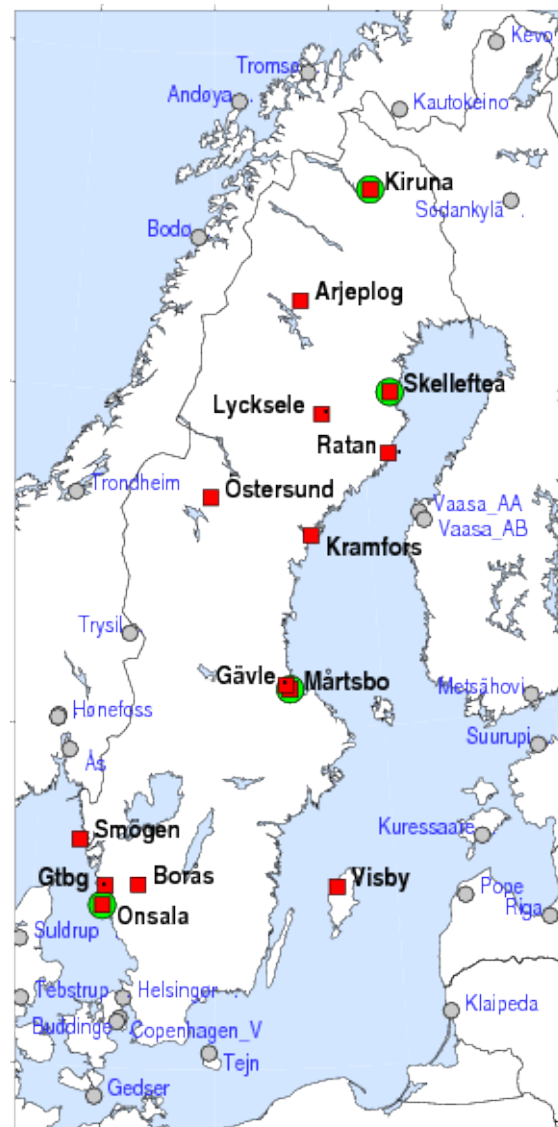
Kevo
Tromsø
Andøya
Kautokeino
Kiruna
Sodankylä
Bodo
Arjeplog
Skelleftea
Lycksele
Ratan
Trondheim
Östersund
Vaasa_AA
Vaasa_AB
Kramfors
Trysil
Gävle
Mårtsbo
Metsähovi
Hønefoss
Suurupi
Ås
Smögen
Kuressaare
Gtbg
Boras
Visby
Pope
Riga
Onsala
Suldrup
Tebstrup
Helsingør
Klaipeda
Buddinge
Copenhagen_V
Tejn
Gedser